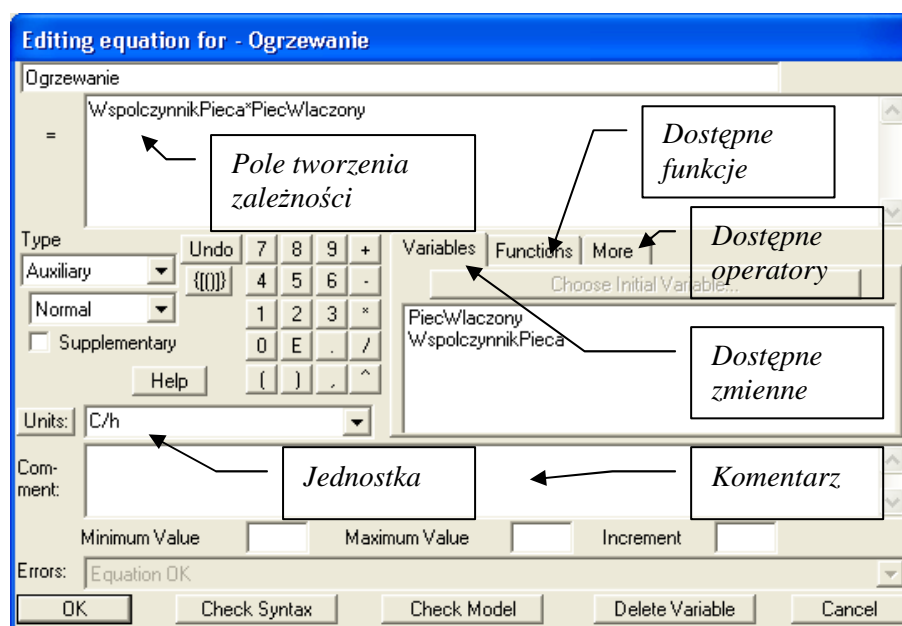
Editing equation for - Ogrzewanie

Ogrzewanie

=

WspolczynnikPieca*PiecWlaczony

Pole tworzenia zależności

Dostępne funkcje

Dostępne operatory

Type

Auxiliary

Normal

Supplementary

Undo

{[()]}

7 8 9 +

4 5 6 -

1 2 3 *

0 E . /

( ) , ^

Help

Variables Functions More

Choose Initial Variable...

PiecWlaczony
WspolczynnikPieca

Dostępne zmienne

Units: C/h

Jednostka

Komentarz

Comment:

Minimum Value

Maximum Value

Increment

Errors: Equation OK

OK

Check Syntax

Check Model

Delete Variable

Cancel